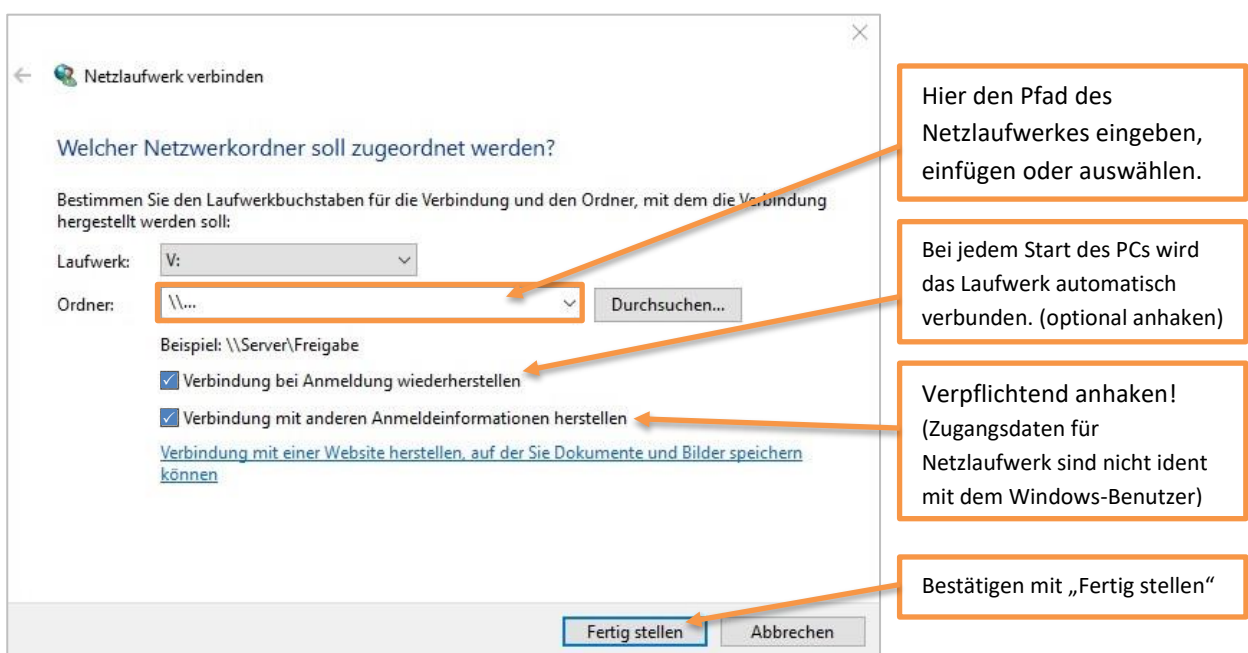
Netzlaufwerk verbinden

Welcher Netzwerkordner soll zugeordnet werden?

Bestimmen Sie den Laufwerkbuchstaben für die Verbindung und den Ordner, mit dem die Verbindung hergestellt werden soll:

Laufwerk: V:

Ordner: \\...

Durchsuchen...

Beispiel: \\Server\Freigabe

Verbindung bei Anmeldung wiederherstellen

Verbindung mit anderen Anmeldeinformationen herstellen

Verbindung mit einer Website herstellen, auf der Sie Dokumente und Bilder speichern können

Fertig stellen

Abbrechen

Hier den Pfad des Netzlaufwerkes eingeben, einfügen oder auswählen.

Bei jedem Start des PCs wird das Laufwerk automatisch verbunden. (optional anhaken)

Verpflichtend anhaken! (Zugangsdaten für Netzlaufwerk sind nicht ident mit dem Windows-Benutzer)

Bestätigen mit „Fertig stellen"